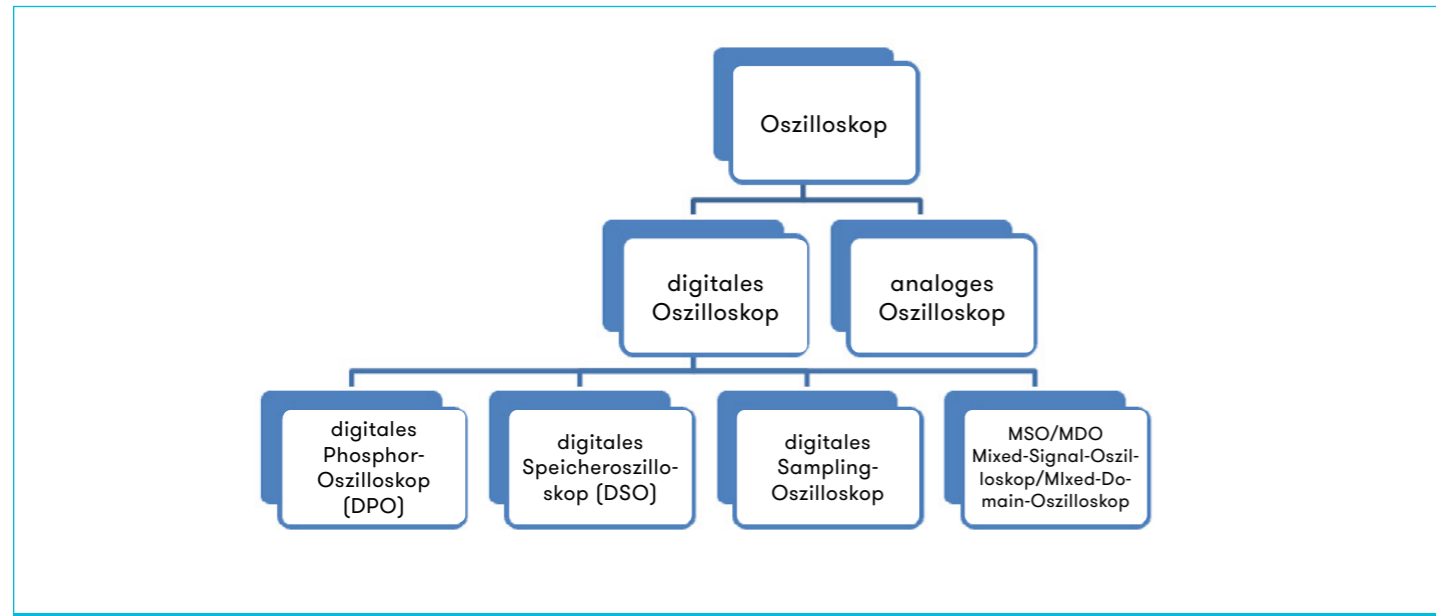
Oszilloskop

digitales Oszilloskop

analoges Oszilloskop

digitales Phosphor-Oszilloskop (DPO)

digitales Speicheroszilloskop (DSO)

digitales Sampling-Oszilloskop

MSO/MDO Mixed-Signal-Oszilloskop/MIxed-Domain-Oszilloskop